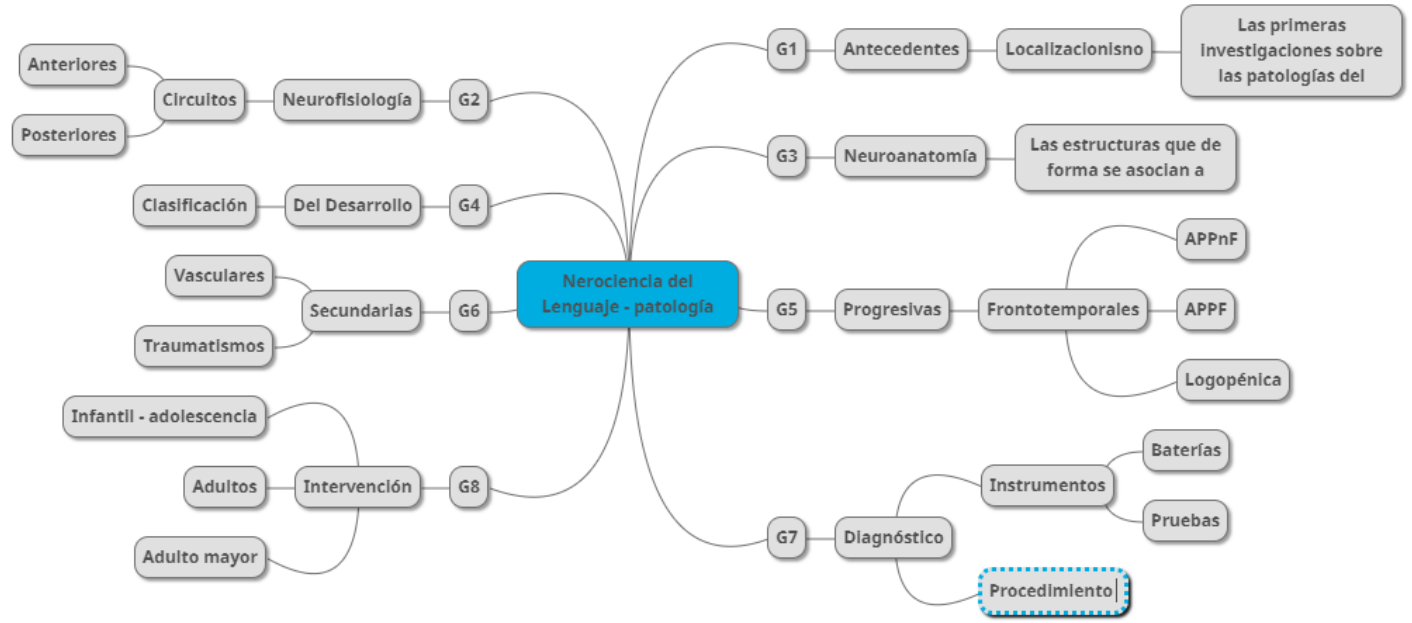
Nerociencia del Lenguaje - patología

G1
Antecedentes
Localizacionismo
Las primeras investigaciones sobre las patologías del

G2
Neurofisiología
Circuitos
Anteriores
Posteriores

G3
Neuroanatomía
Las estructuras que de forma se asocian a

G4
Del Desarrollo
Clasificación

G5
Progresivas
Frontotemporales
APPnF
APPF
Logopénica

G6
Secundarias
Vasculares
Traumatismos

G7
Diagnóstico
Instrumentos
Baterías
Pruebas
Procedimiento

G8
Intervención
Infantil - adolescencia
Adultos
Adulto mayor